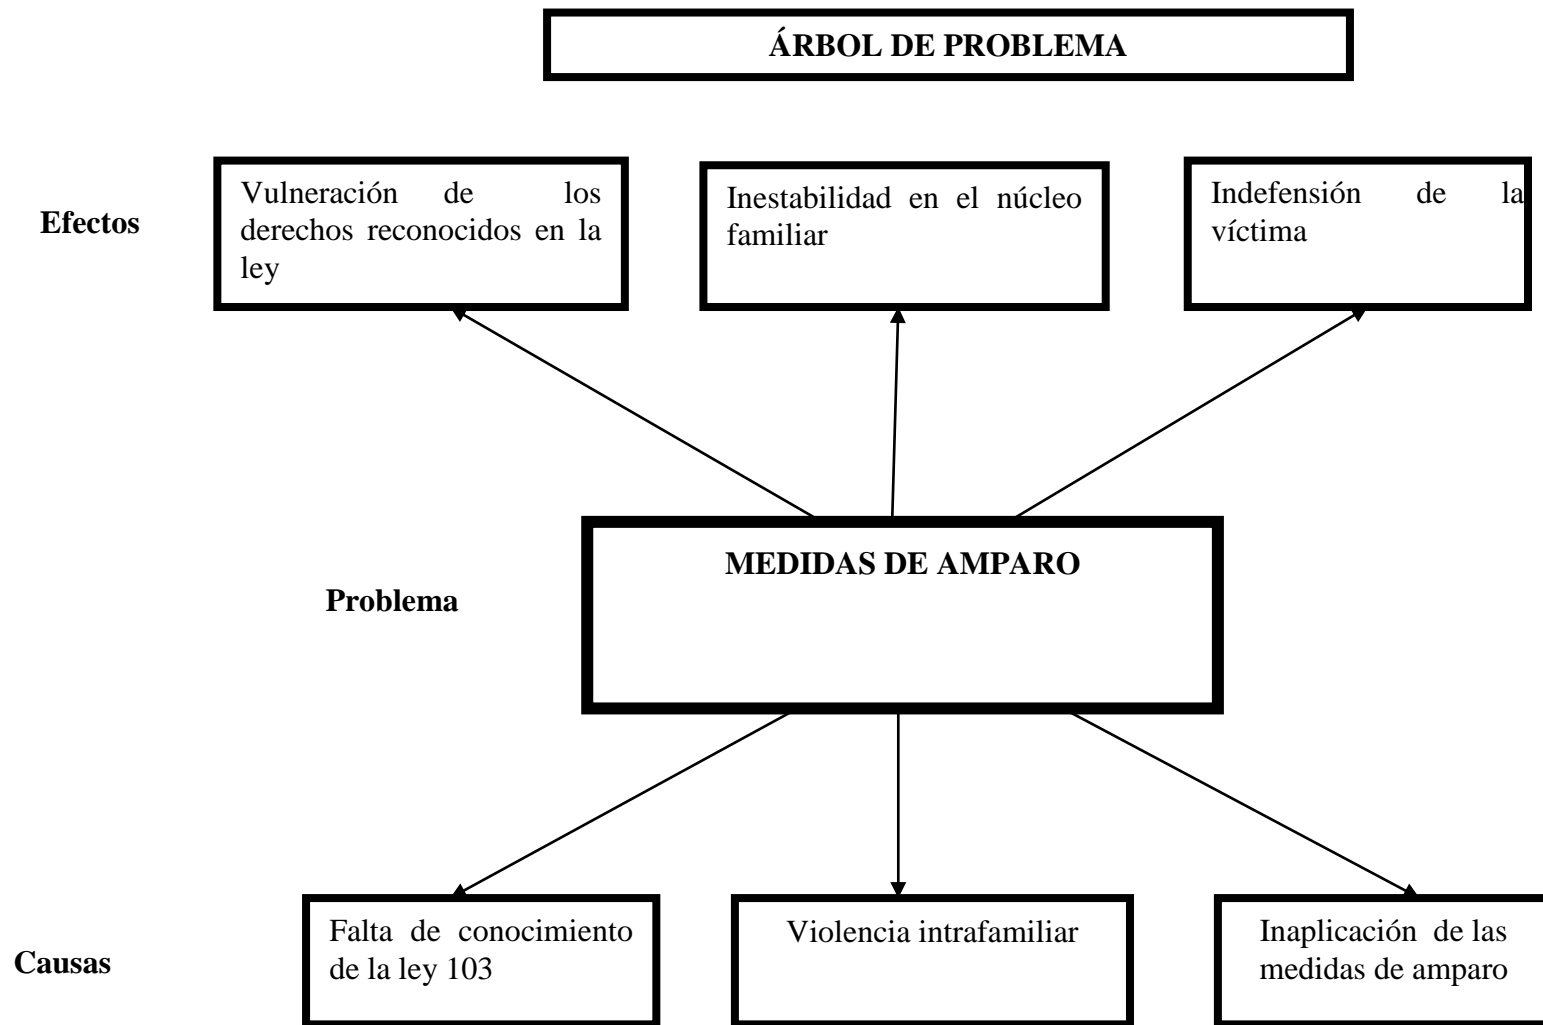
ÁRBOL DE PROBLEMA

Efectos

Vulneración de los derechos reconocidos en la ley

Inestabilidad en el núcleo familiar

Indefensión de la víctima

Problema

MEDIDAS DE AMPARO

Causas

Falta de conocimiento de la ley 103

Violencia intrafamiliar

Inaplicación de las medidas de amparo